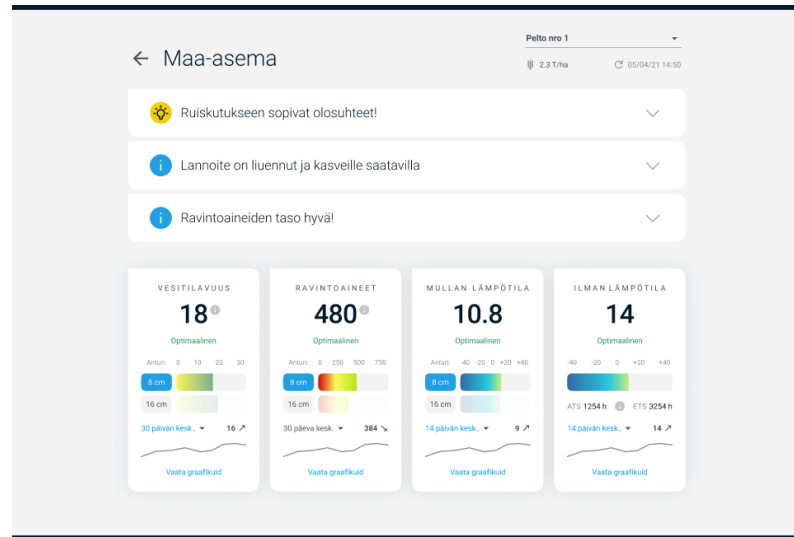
← Maa-asema

Pelto nro 1

2.3 T/ha

05/04/21 14:50

Ruiskutukseen sopivat olosuhteet!

Lannoite on liuennut ja kasveille saatavilla

Ravintoaineiden taso hyvä!

VESITILAVUUS

18

Optimaalinen

Anturi: 0 10 20 30

8 cm

16 cm

30 päivän kesk.

16 ↗

Vaata graafikuid

RAVINTOAINEET

480

Optimaalinen

Anturi: 0 250 500 750

8 cm

16 cm

30 päeva kesk.

384 ↘

Vaata graafikuid

MULLAN LÄMPÖTILA

10.8

Optimaalinen

Anturi: -40 -20 0 +20 +40

8 cm

16 cm

14 päivän kesk.

9 ↗

Vaata graafikuid

ILMAN LÄMPÖTILA

14

Optimaalinen

-40 -20 0 +20 +40

ATS 1254 h

ETS 3254 h

14 päivän kesk.

14 ↗

Vaata graafikuid